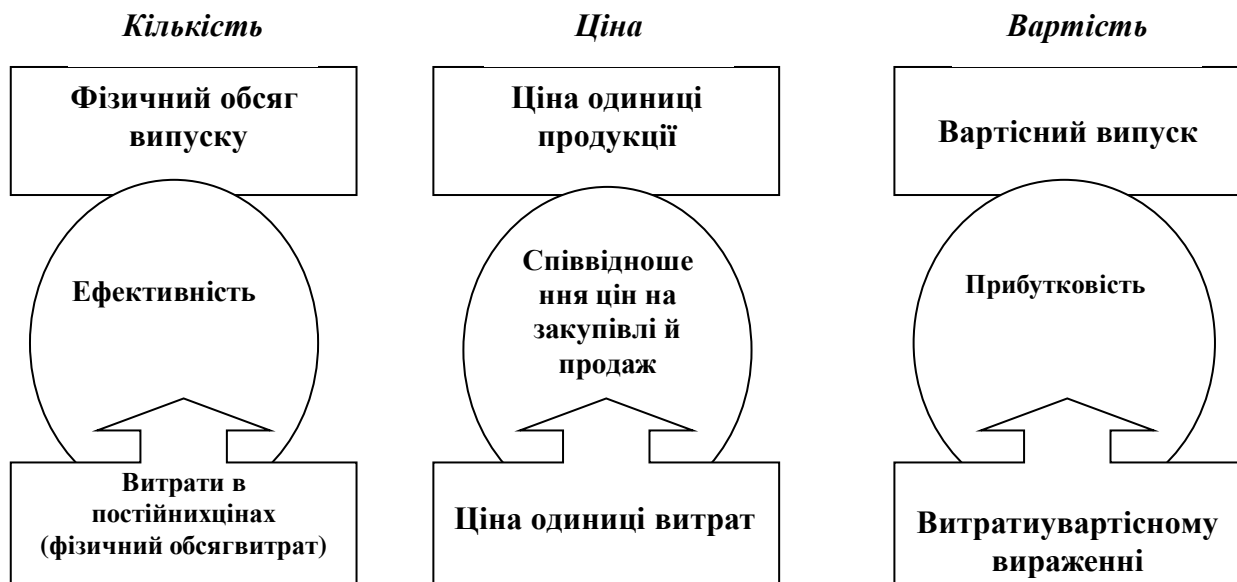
Кількість

Фізичний обсяг випуску

Ефективність

Витрати в постійнихцінах (фізичний обсягвитрат)

Ціна

Ціна одиниці продукції

Співвідношення цін на закупівлі й продаж

Ціна одиниці витрат

Вартість

Вартісний випуск

Прибутковість

Витратиувартісному вираженні